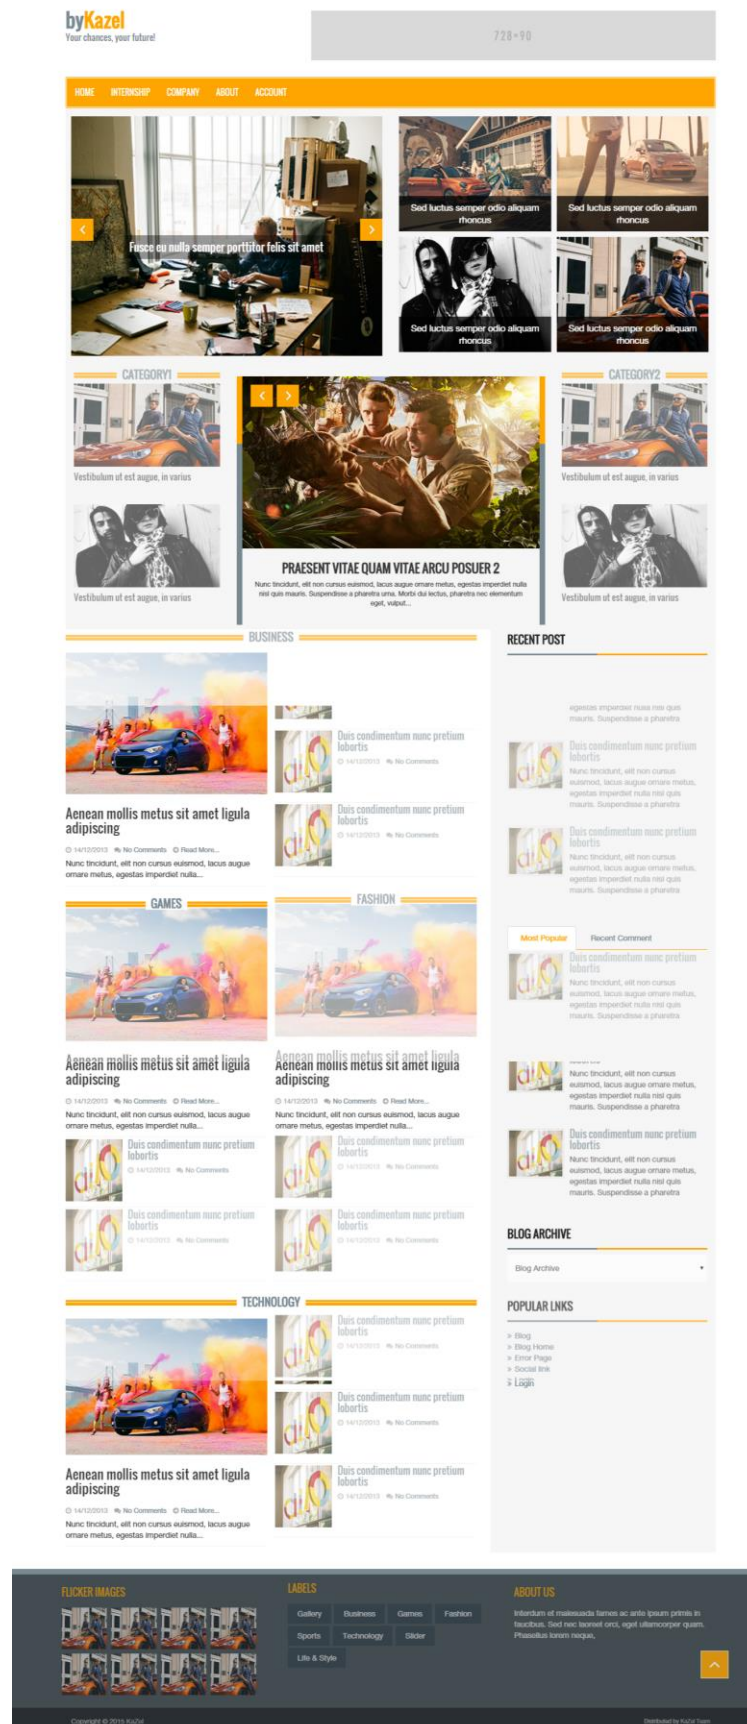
byKazel
Your chances, your future!

728×90

HOME INTERNSHIP COMPANY ABOUT ACCOUNT

Fusce eu nulla semper porttitor felis sit amet

Sed luctus semper odio aliquam rhoncus

Sed luctus semper odio aliquam rhoncus

Sed luctus semper odio aliquam rhoncus

Sed luctus semper odio aliquam rhoncus

CATEGORY1

Vestibulum ut est augue, in varius

Vestibulum ut est augue, in varius

PRAESENT VITAE QUAM VITAE ARCU POSUER 2

Nunc tincidunt, elit non cursus euismod, lacus augue ornare metus, egestas imperdiet nulla nisl quis mauris. Suspendisse a pharetra urna. Morbi dui lectus, pharetra nec elementum eget, vulput...

CATEGORY2

Vestibulum ut est augue, in varius

Vestibulum ut est augue, in varius

BUSINESS

Aenean mollis metus sit amet ligula adipiscing

14/12/2013 No Comments Read More...

Nunc tincidunt, elit non cursus euismod, lacus augue ornare metus, egestas imperdiet nulla...

Duis condimentum nunc pretium lobortis
14/12/2013 No Comments

Duis condimentum nunc pretium lobortis
14/12/2013 No Comments

RECENT POST

egestas imperdiet nulla nisl quis mauris. Suspendisse a pharetra

Duis condimentum nunc pretium lobortis
Nunc tincidunt, elit non cursus euismod, lacus augue ornare metus, egestas imperdiet nulla nisl quis mauris. Suspendisse a pharetra

Duis condimentum nunc pretium lobortis
Nunc tincidunt, elit non cursus euismod, lacus augue ornare metus, egestas imperdiet nulla nisl quis mauris. Suspendisse a pharetra

GAMES

Aenean mollis metus sit amet ligula adipiscing

14/12/2013 No Comments Read More...

Nunc tincidunt, elit non cursus euismod, lacus augue ornare metus, egestas imperdiet nulla...

Duis condimentum nunc pretium lobortis
14/12/2013 No Comments

Duis condimentum nunc pretium lobortis
14/12/2013 No Comments

FASHION

Aenean mollis metus sit amet ligula adipiscing

14/12/2013 No Comments Read More...

Nunc tincidunt, elit non cursus euismod, lacus augue ornare metus, egestas imperdiet nulla...

Duis condimentum nunc pretium lobortis
14/12/2013 No Comments

Duis condimentum nunc pretium lobortis
14/12/2013 No Comments

Most Popular Recent Comment

Duis condimentum nunc pretium lobortis
Nunc tincidunt, elit non cursus euismod, lacus augue ornare metus, egestas imperdiet nulla nisl quis mauris. Suspendisse a pharetra

Nunc tincidunt, elit non cursus euismod, lacus augue ornare metus, egestas imperdiet nulla nisl quis mauris. Suspendisse a pharetra

Duis condimentum nunc pretium lobortis
Nunc tincidunt, elit non cursus euismod, lacus augue ornare metus, egestas imperdiet nulla nisl quis mauris. Suspendisse a pharetra

BLOG ARCHIVE

Blog Archive

POPULAR LNKS

Blog
Blog Home
Error Page
Social link
Login

TECHNOLOGY

Aenean mollis metus sit amet ligula adipiscing

14/12/2013 No Comments Read More...

Nunc tincidunt, elit non cursus euismod, lacus augue ornare metus, egestas imperdiet nulla...

Duis condimentum nunc pretium lobortis
14/12/2013 No Comments

Duis condimentum nunc pretium lobortis
14/12/2013 No Comments

Duis condimentum nunc pretium lobortis
14/12/2013 No Comments

FLICKER IMAGES

LABELS

Gallery Business Games Fashion
Sports Technology Slider
Life & Style

ABOUT US

Interdum et malesuada fames ac ante ipsum primis in faucibus. Sed nec laoreet orci, eget ullamcorper quam. Phasellus lorem neque,

Copyright © 2015 KaZel

Distributed by KaZel Team